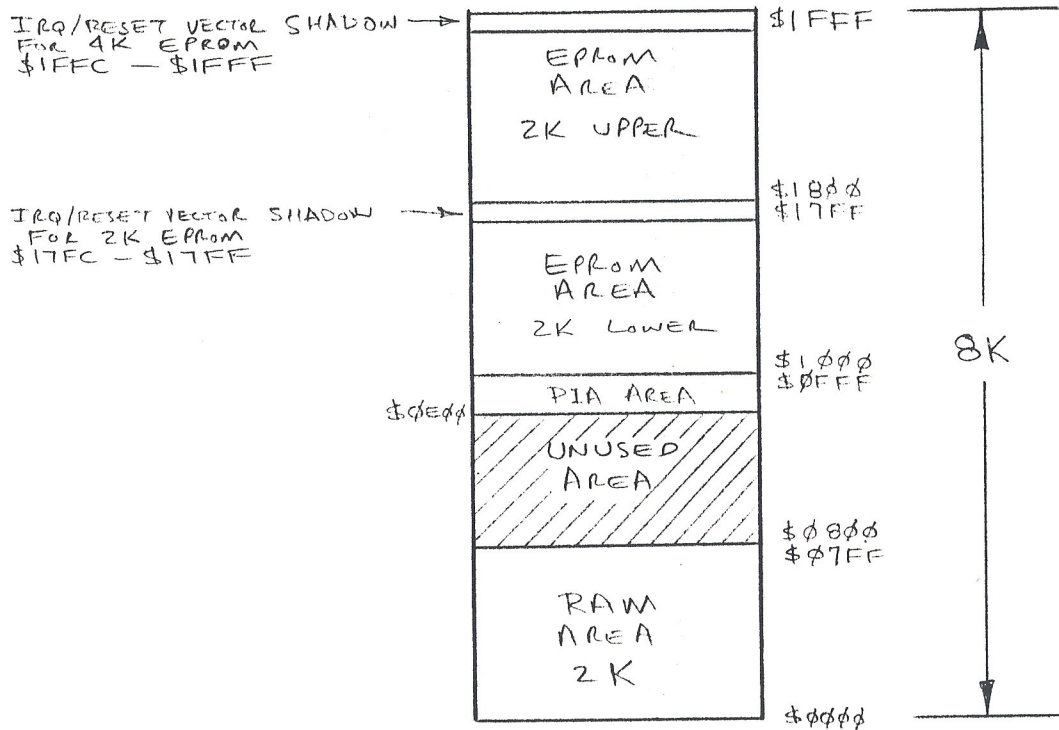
IRQ/RESET VECTOR SHADOW FOR 4K EPROM $1FFC — $1FFF

$1FFF

EPROM AREA 2K UPPER

$18ØØ
$17FF

IRQ/RESET VECTOR SHADOW FOR 2K EPROM $17FC — $17FF

EPROM AREA 2K LOWER

$1ØØØ
$ØFFF

PIA AREA

$ØEØØ

UNUSED AREA

$Ø8ØØ
$Ø7FF

RAM AREA 2K

$ØØØØ

8K